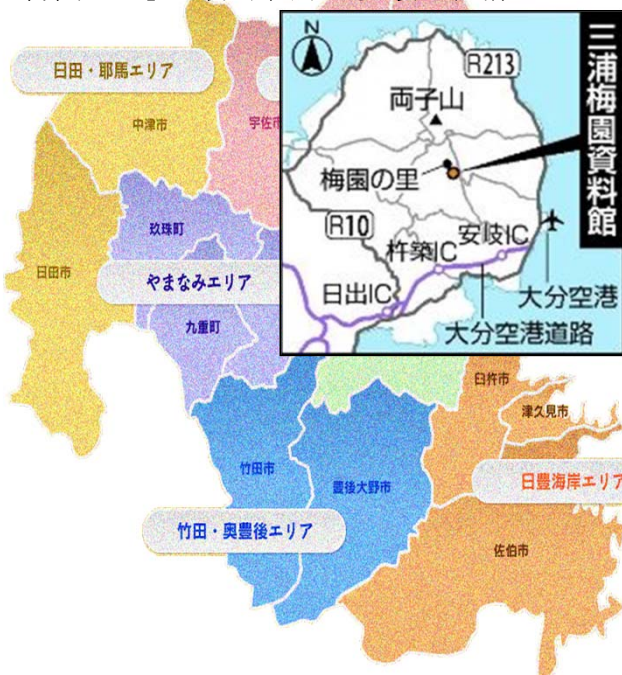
日田・耶馬エリア

中津市

宇佐市

玖珠町

日田市

やまなみエリア

九重町

N

R213

両子山

梅園の里

三浦梅園資料館

R10

杵築IC

安岐IC

日出IC

大分空港

大分空港道路

臼杵市

津久見市

竹田市

豊後大野市

日豊海岸エリア

竹田・奥豊後エリア

佐伯市